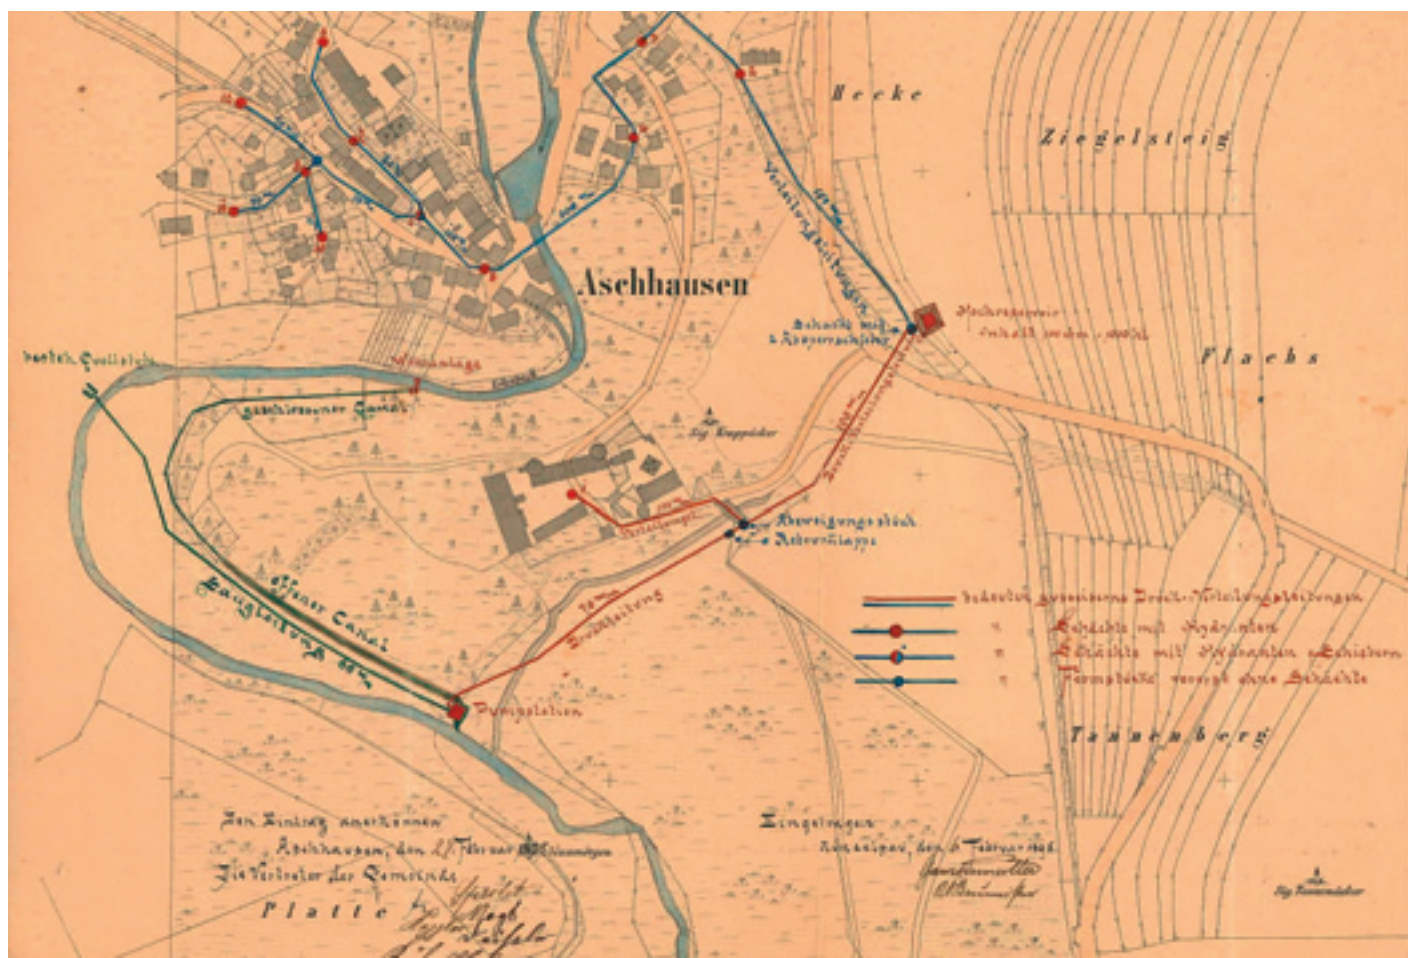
Hecke

Ziegelsteig

Aschhausen

Vertheilungsleitung

Hochreservoir Inhalt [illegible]

Schacht mit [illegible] Absperrschieber

Flachs

bestehende Quellstube

Wehranlage

geschlossener Canal

Entleerung

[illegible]

Steigleitung

Reinigungsschacht

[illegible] Absperrklappe

offener Canal

Saugleitung

Druckleitung

Pumpstation

bedeuten gusseiserne Druck-Vertheilungsleitungen

" Schächte mit Hydranten

" Schächte mit Hydranten u. Schiebern

" Formstücke verlegt ohne Schächte

Tannenberg

Den Eintrag anerkennen Aschhausen, den 27. Febr. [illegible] Die Vertreter der Gemeinde

Eingetragen Aschhausen, den 6. Februar 1896.

Platte

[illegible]